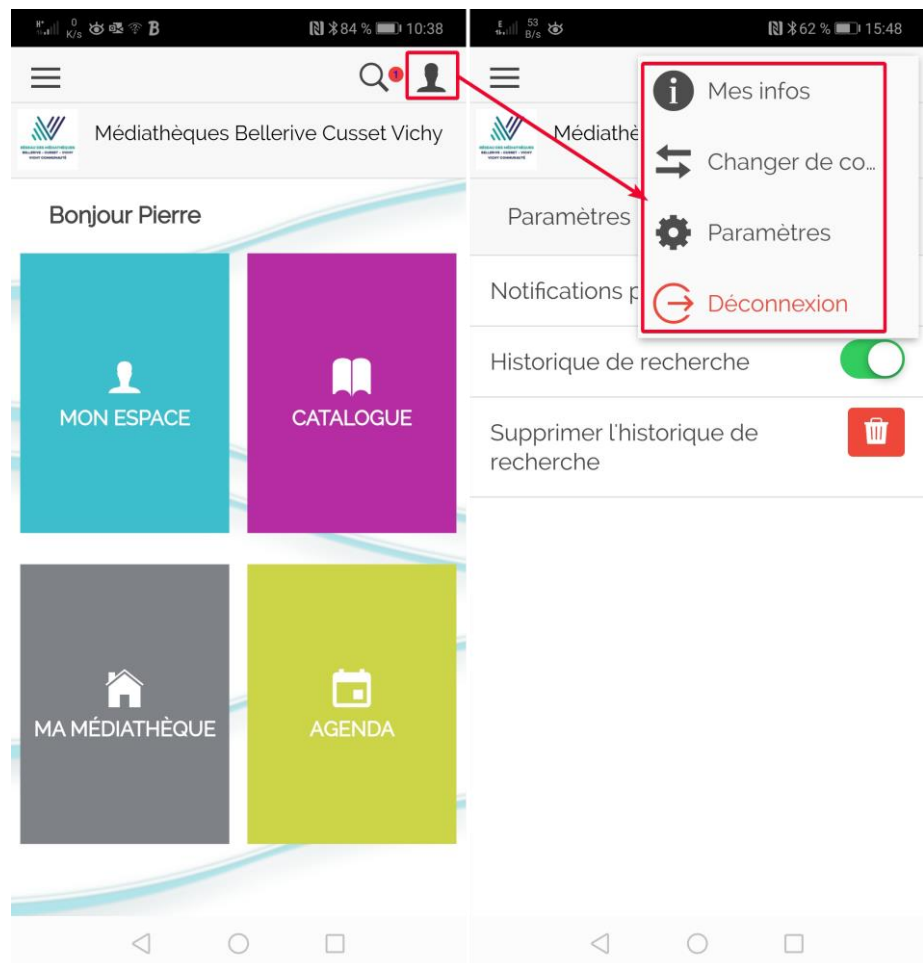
0 K/s
84 % 10:38

1

Médiathèques Bellerive Cusset Vichy

Bonjour Pierre

MON ESPACE

CATALOGUE

MA MÉDIATHÈQUE

AGENDA

53 B/s
62 % 15:48

Médiathè

Paramètres

Notifications p

Historique de recherche

Supprimer l'historique de recherche

Mes infos

Changer de co...

Paramètres

Déconnexion